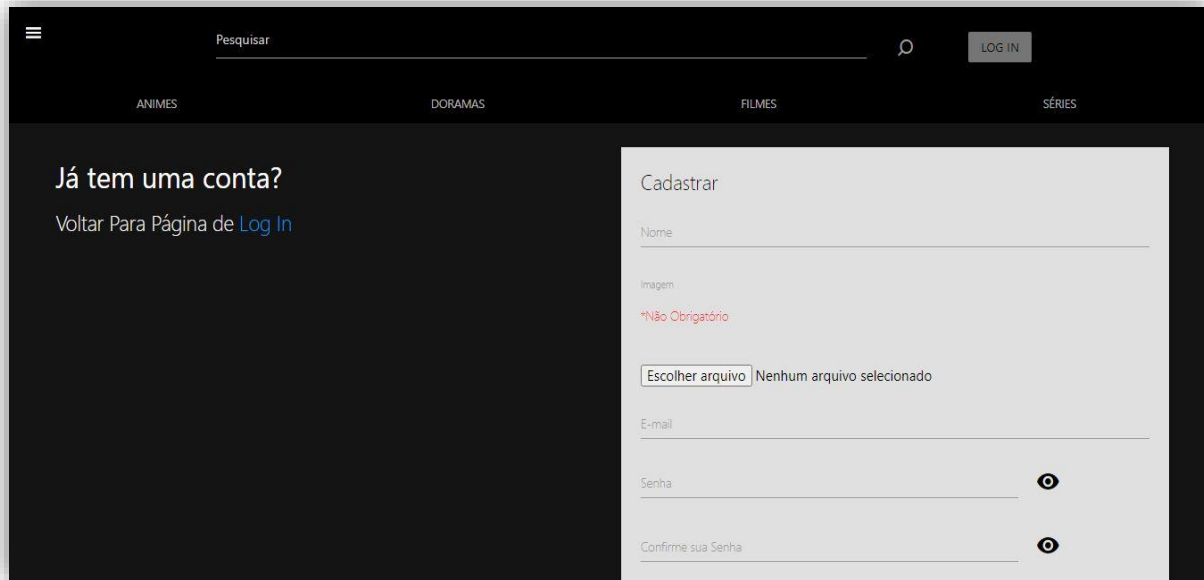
Pesquisar

LOG IN

ANIMES

DORAMAS

FILMES

SÉRIES

Já tem uma conta?

Voltar Para Página de Log In

Cadastrar

Nome

Imagem

*Não Obrigatório

Escolher arquivo Nenhum arquivo selecionado

E-mail

Senha

Confirme sua Senha